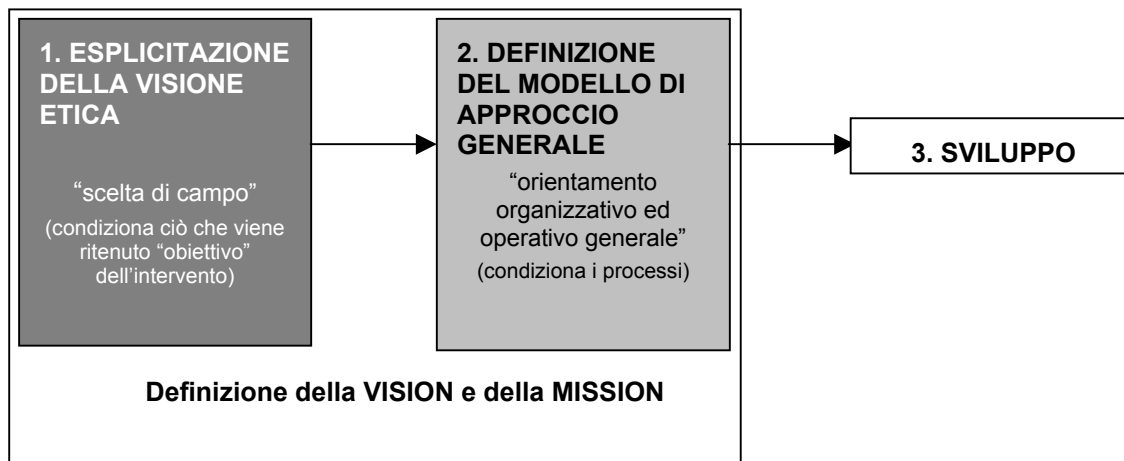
1. ESPLICITAZIONE DELLA VISIONE ETICA

"scelta di campo"

(condiziona ciò che viene ritenuto "obiettivo" dell'intervento)

2. DEFINIZIONE DEL MODELLO DI APPROCCIO GENERALE

"orientamento organizzativo ed operativo generale"

(condiziona i processi)

3. SVILUPPO

Definizione della VISION e della MISSION